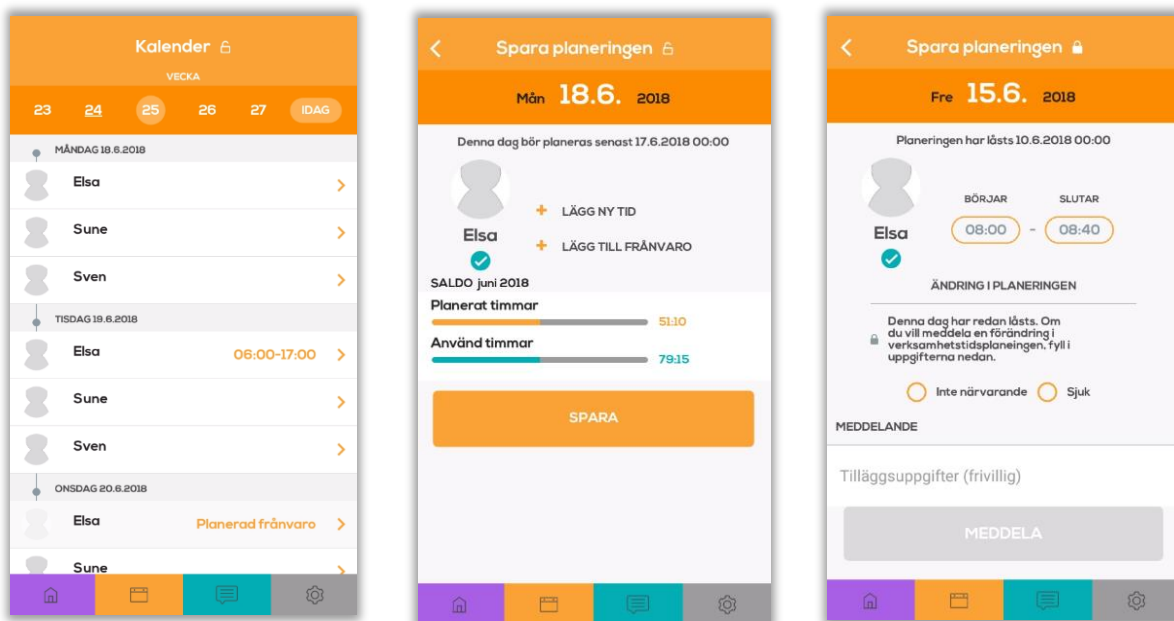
Kalender

VECKA

23 24 25 26 27 IDAG

MÅNDAG 18.6.2018

Elsa

Sune

Sven

TISDAG 19.6.2018

Elsa 06:00-17:00

Sune

Sven

ONSDAG 20.6.2018

Elsa Planerad frånvaro

Sune

Spara planeringen

Mån 18.6. 2018

Denna dag bör planeras senast 17.6.2018 00:00

Elsa

+ LÄGG NY TID

+ LÄGG TILL FRÅNVARO

SALDO juni 2018

Planerat timmar 51:10

Använd timmar 79:15

SPARA

Spara planeringen

Fre 15.6. 2018

Planeringen har låsts 10.6.2018 00:00

Elsa

BÖRJAR SLUTAR

08:00 - 08:40

ÄNDRING I PLANERINGEN

Denna dag har redan låsts. Om du vill meddela en förändring i verksamhetstidsplaneringen, fyll i uppgifterna nedan.

Inte närvarande Sjuk

MEDDELANDE

Tilläggsuppgifter (frivillig)

MEDDELA